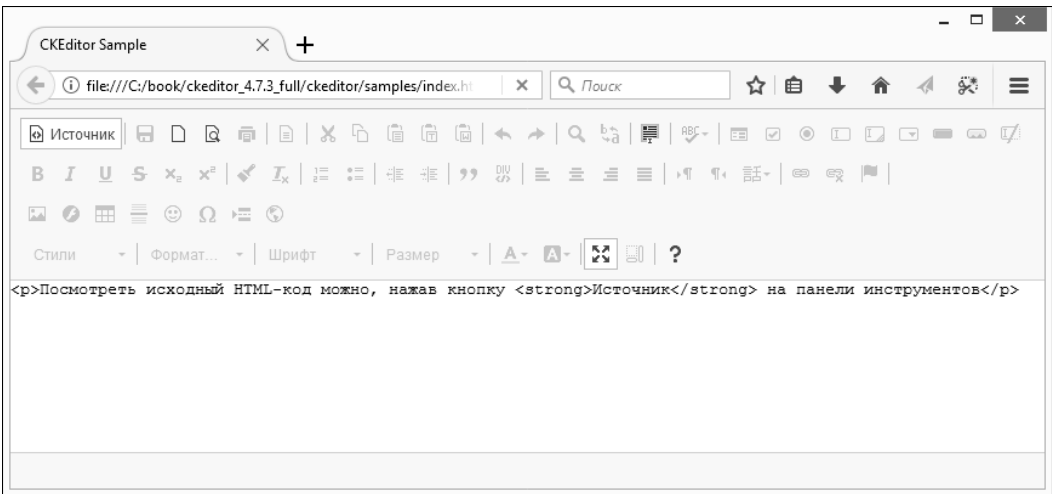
CKEditor Sample

file:///C:/book/ckeditor_4.7.3_full/ckeditor/samples/index.ht

Поиск

Источник

B I U S $x_2$ $x^2$ $I_x$

Стили Формат... Шрифт Размер ?

<p>Посмотреть исходный HTML-код можно, нажав кнопку <strong>Источник</strong> на панели инструментов</p>